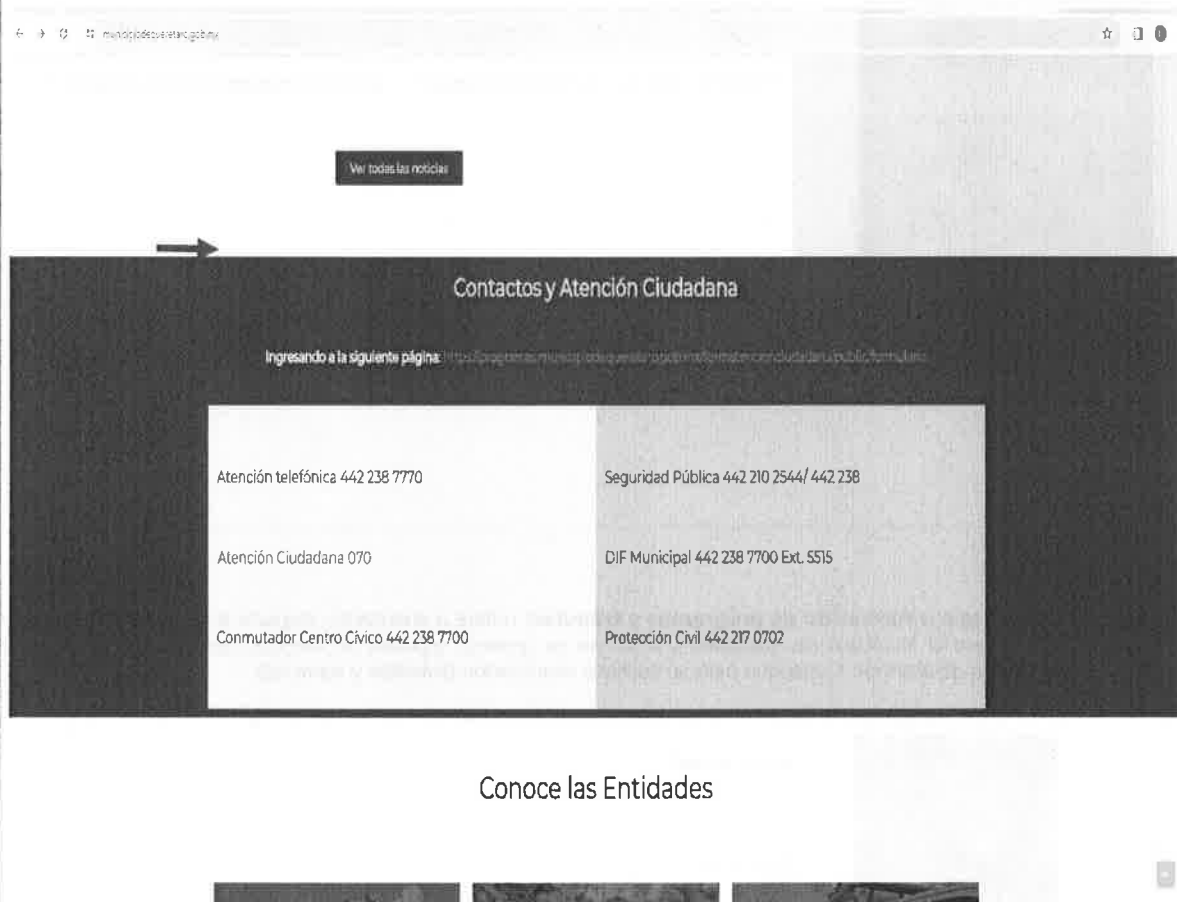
municipiodequeretaro.gob.mx

Ver todas las noticias

Contactos y Atención Ciudadana

Ingresando a la siguiente página: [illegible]

| Atención telefónica 442 238 7770 | Seguridad Pública 442 210 2544/ 442 238 |
|---|---|
| Atención Ciudadana 070 | DIF Municipal 442 238 7700 Ext. 5515 |
| Conmutador Centro Cívico 442 238 7700 | Protección Civil 442 217 0702 |

Conoce las Entidades